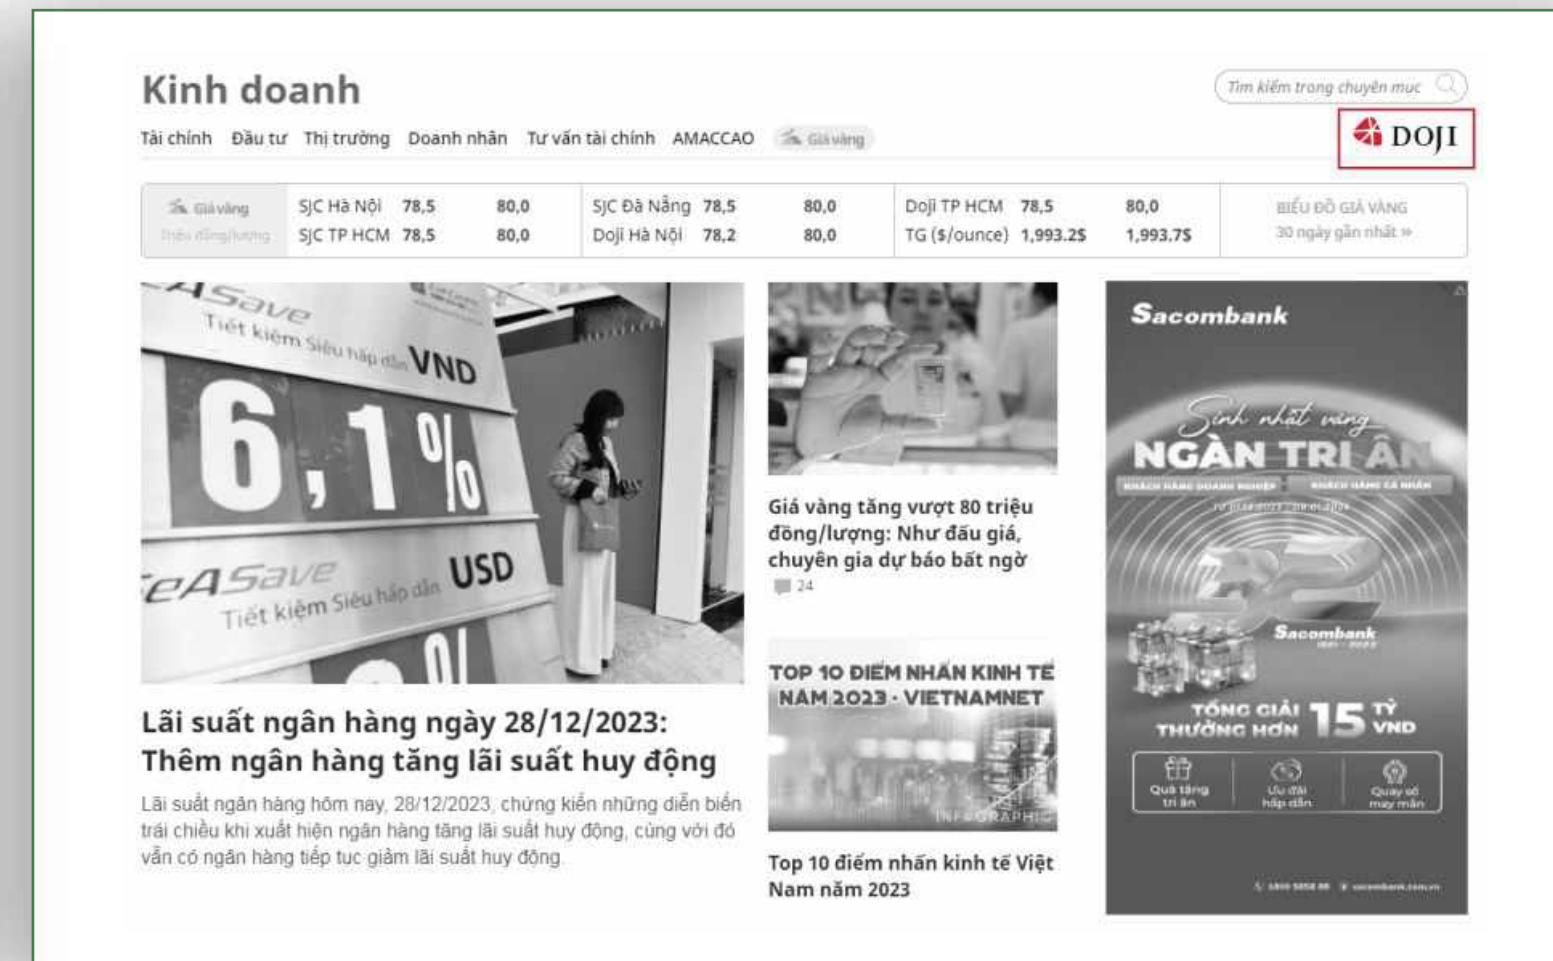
Kinh doanh

Tìm kiếm trong chuyên mục

Tài chính Đầu tư Thị trường Doanh nhân Tư vấn tài chính AMACCAO Giá vàng

DOJI

| Giá vàng Triệu đồng/lượng | SJC Hà Nội 78,5 80,0 | SJC Đà Nẵng 78,5 80,0 | Doji TP HCM 78,5 80,0 | BIỂU ĐỒ GIÁ VÀNG 30 ngày gần nhất » |
|---|---|---|---|---|
| | SJC TP HCM 78,5 80,0 | Doji Hà Nội 78,2 80,0 | TG ($/ounce) 1,993.2$ 1,993.7$ | |

eASave Tiết kiệm Siêu hấp dẫn VND 6,1%
eASave Tiết kiệm Siêu hấp dẫn USD

Lãi suất ngân hàng ngày 28/12/2023: Thêm ngân hàng tăng lãi suất huy động

Lãi suất ngân hàng hôm nay, 28/12/2023, chứng kiến những diễn biến trái chiều khi xuất hiện ngân hàng tăng lãi suất huy động, cùng với đó vẫn có ngân hàng tiếp tục giảm lãi suất huy động.

Giá vàng tăng vượt 80 triệu đồng/lượng: Như đấu giá, chuyên gia dự báo bất ngờ
24

TOP 10 ĐIỂM NHẤN KINH TẾ NĂM 2023 · VIETNAMNET
INFOGRAPHIC

Top 10 điểm nhấn kinh tế Việt Nam năm 2023

Sacombank
Sinh nhật vàng
NGÀN TRI ÂN
KHÁCH HÀNG DOANH NGHIỆP KHÁCH HÀNG CÁ NHÂN
Sacombank
TỔNG GIẢI THƯỞNG HƠN 15 TỶ VND
Quà tặng tri ân
Ưu đãi hấp dẫn
Quay số may mắn
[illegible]